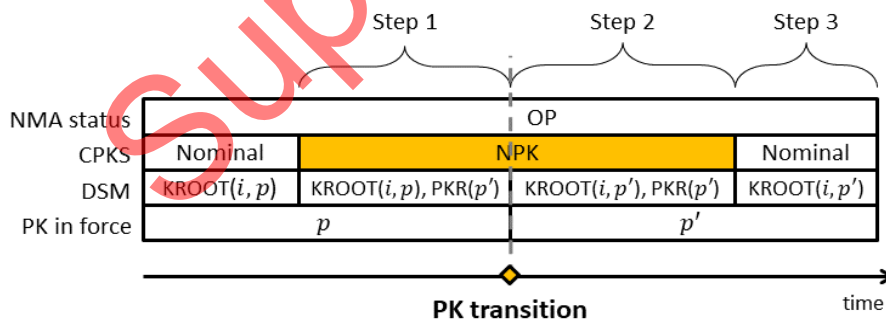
Sup

Step 1

Step 2

Step 3

| NMA status | OP | | | |
|---|---|---|---|---|
| CPKS | Nominal | NPK | | Nominal |
| DSM | KROOT$(i, p)$ | KROOT$(i, p)$, PKR$(p')$ | KROOT$(i, p')$, PKR$(p')$ | KROOT$(i, p')$ |
| PK in force | $p$ | | $p'$ | |

PK transition

time